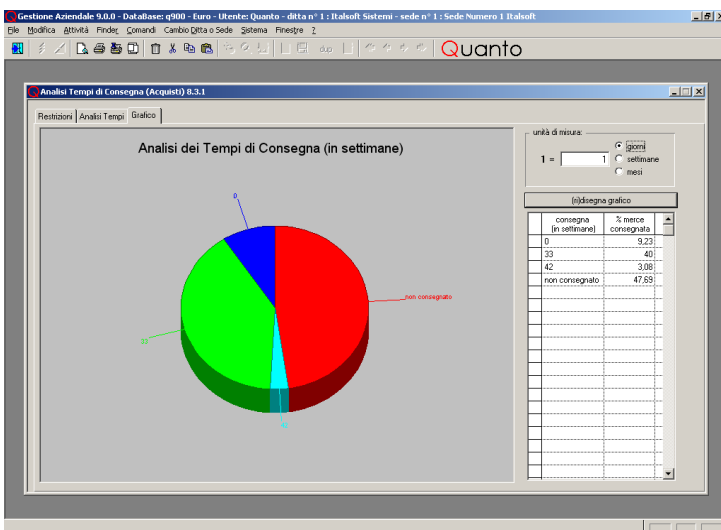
Gestione Aziendale 9.0.0 - DataBase: q900 - Euro - Utente: Quanto - ditta n° 1 : Italsoft Sistemi - sede n° 1 : Sede Numero 1 Italsoft

File Modifica Attività Finder Comandi Cambio Ditta o Sede Sistema Finestre ?

Quanto

Analisi Tempi di Consegna (Acquisti) 8.3.1

Restrizioni Analisi Tempi Grafico

Analisi dei Tempi di Consegna (in settimane)

0

non consegnato

33

42

unità di misura:

1 = 1

giorni

settimane

mesi

(ri)disegna grafico

| consegna (in settimane) | % merce consegnata |
|---|---|
| 0 | 9,23 |
| 33 | 40 |
| 42 | 3,08 |
| non consegnato | 47,69 |